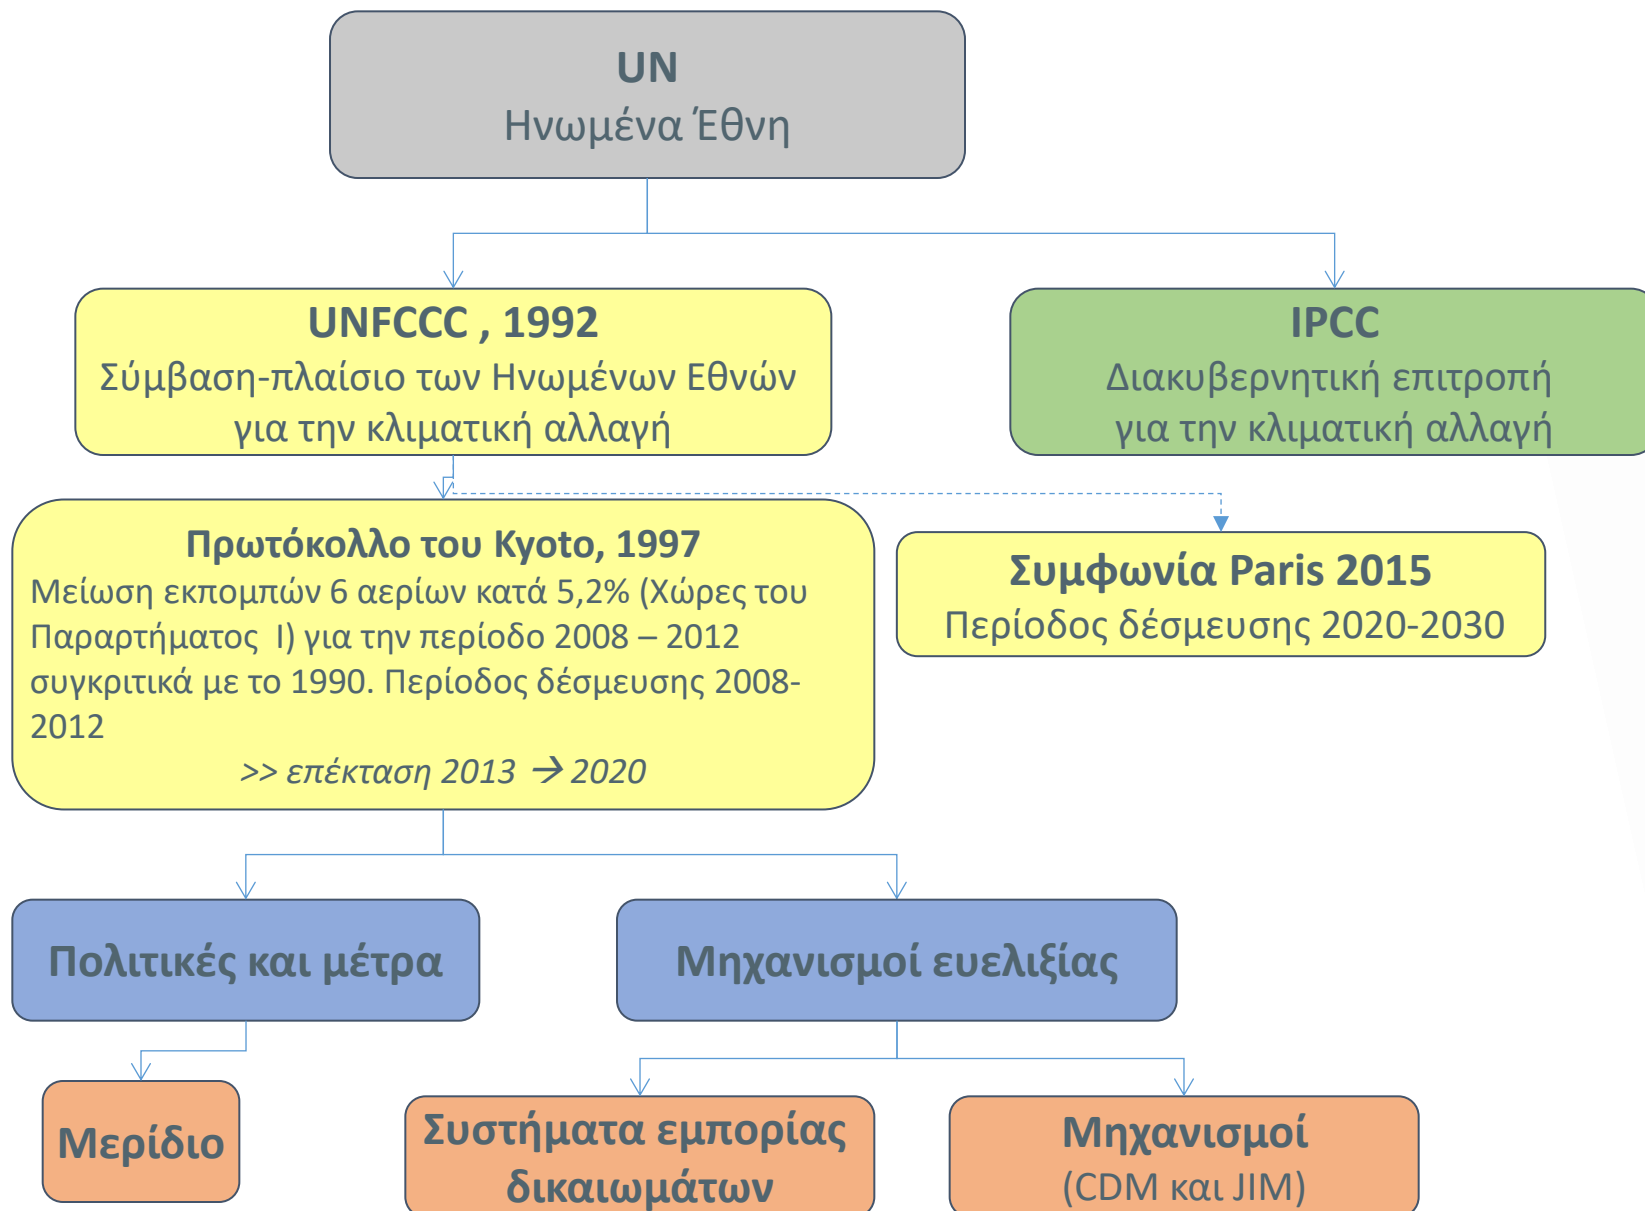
UN
Ηνωμένα Έθνη

UNFCCC , 1992
Σύμβαση-πλαίσιο των Ηνωμένων Εθνών για την κλιματική αλλαγή

IPCC
Διακυβερνητική επιτροπή για την κλιματική αλλαγή

Πρωτόκολλο του Kyoto, 1997
Μείωση εκπομπών 6 αερίων κατά 5,2% (Χώρες του Παραρτήματος I) για την περίοδο 2008 – 2012 συγκριτικά με το 1990. Περίοδος δέσμευσης 2008-2012
>> επέκταση 2013 → 2020

Συμφωνία Paris 2015
Περίοδος δέσμευσης 2020-2030

Πολιτικές και μέτρα

Μηχανισμοί ευελιξίας

Μερίδιο

Συστήματα εμπορίας δικαιωμάτων

Μηχανισμοί
(CDM και JIM)